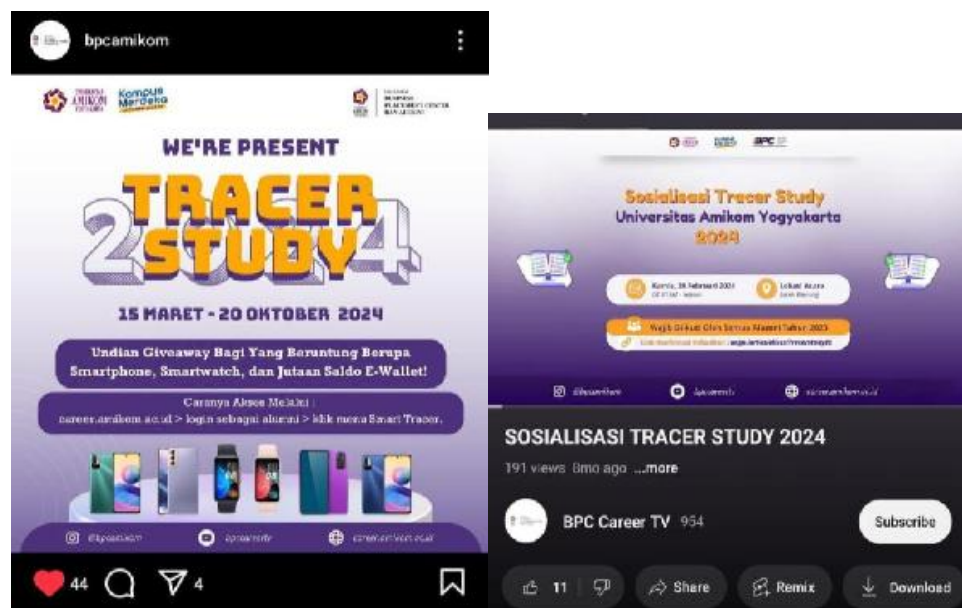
bpcamikom

Kampus Merdeka

WE'RE PRESENT

TRACER STUDY

2 4

15 MARET - 20 OKTOBER 2024

Undian Giveaway Bagi Yang Beruntung Berupa Smartphone, Smartwatch, dan Jutaan Saldo E-Wallet!

Caranya Akses Melalui :
career.amikom.ac.id > login sebagai alumni > klik menu Smart Tracer.

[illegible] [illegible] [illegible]

44 4

BPC

Sosialisasi Tracer Study
Universitas Amikom Yogyakarta
2024

Kamis, 29 Februari 2024 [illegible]

Lokasi: Aruna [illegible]

Wajib Diikuti Oleh Semua Alumni Tahun 2023

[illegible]

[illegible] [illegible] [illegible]

SOSIALISASI TRACER STUDY 2024

191 views 8mo ago ...more

BPC Career TV 954

Subscribe

11 Share Remix Download